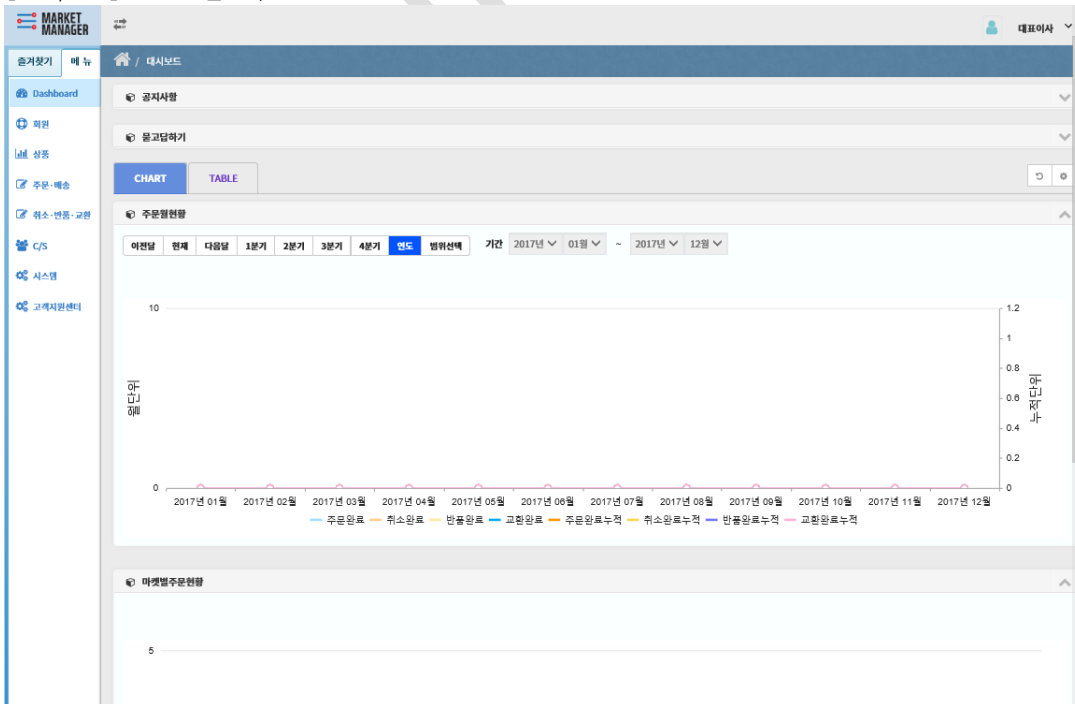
MARKET MANAGER

대표이사

즐겨찾기 메 뉴

Dashboard
회원
상품
주문·배송
취소·반품·교환
C/S
시스템
고객지원센터

/ 대시보드

공지사항

묻고답하기

CHART TABLE

주문월현황

이전달 현재 다음달 1분기 2분기 3분기 4분기 연도 범위선택 기간 2017년 01월 ~ 2017년 12월

10
0
월단위

1.2
1
0.8
0.6
0.4
0.2
0
누적단위

2017년 01월 2017년 02월 2017년 03월 2017년 04월 2017년 05월 2017년 06월 2017년 07월 2017년 08월 2017년 09월 2017년 10월 2017년 11월 2017년 12월

주문완료 취소완료 반품완료 교환완료 주문완료누적 취소완료누적 반품완료누적 교환완료누적

마켓별주문현황

5